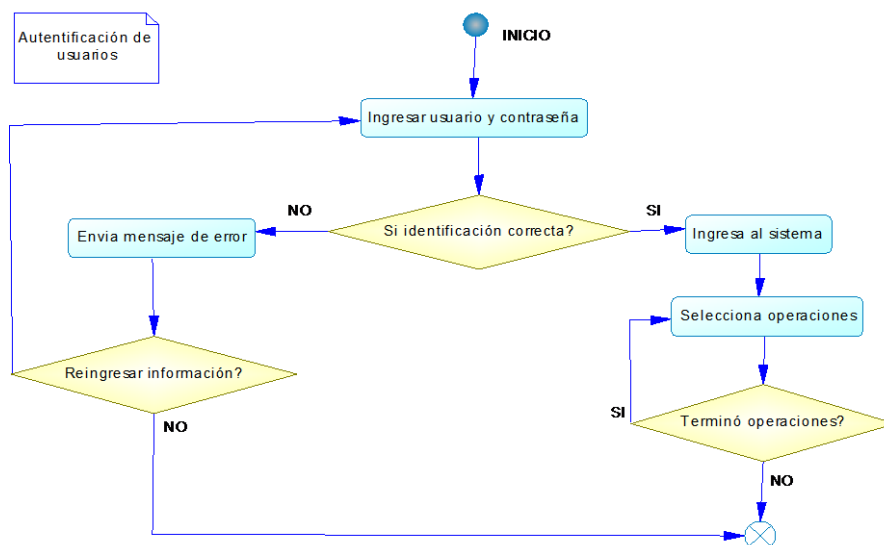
Autentificación de usuarios

INICIO

Ingresar usuario y contraseña

NO

Si identificación correcta?

SI

Envia mensaje de error

Ingresa al sistema

Selecciona operaciones

Reingresar información?

SI

Terminó operaciones?

NO

NO